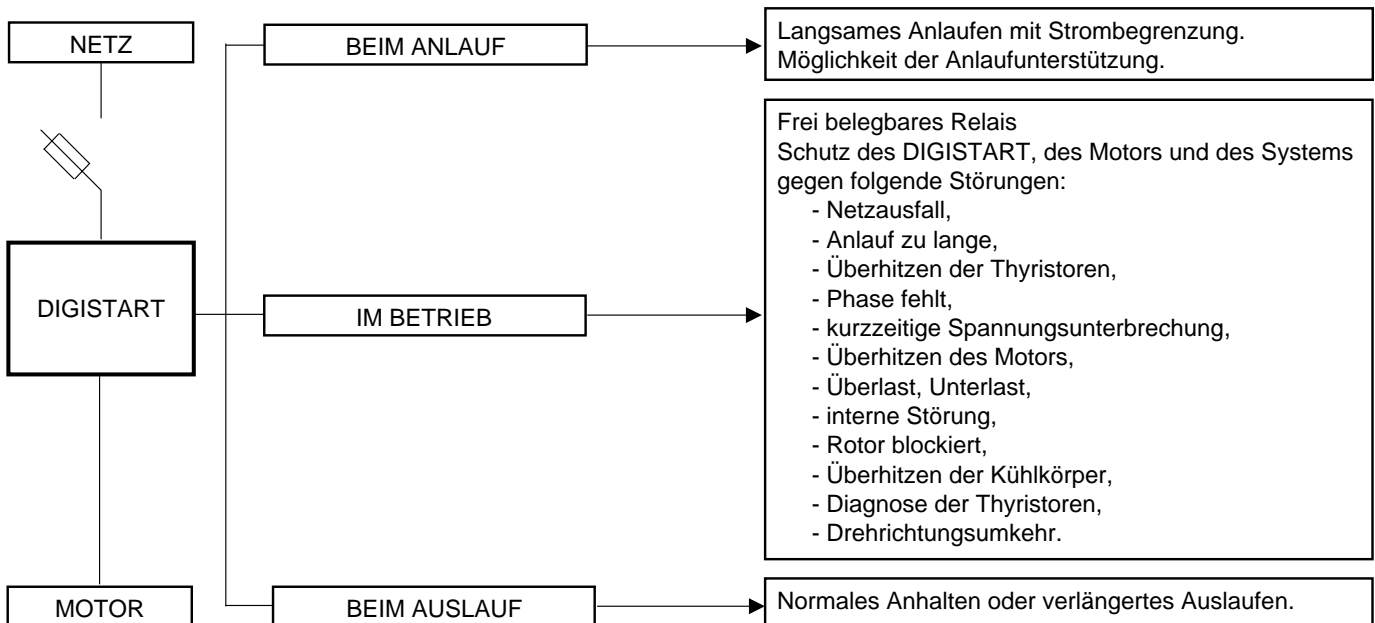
NETZ

DIGISTART

MOTOR

BEIM ANLAUF

Langsames Anlaufen mit Strombegrenzung.
Möglichkeit der Anlaufunterstützung.

IM BETRIEB

Frei belegbares Relais
Schutz des DIGISTART, des Motors und des Systems gegen folgende Störungen:
- Netzausfall,
- Anlauf zu lange,
- Überhitzen der Thyristoren,
- Phase fehlt,
- kurzzeitige Spannungsunterbrechung,
- Überhitzen des Motors,
- Überlast, Unterlast,
- interne Störung,
- Rotor blockiert,
- Überhitzen der Kühlkörper,
- Diagnose der Thyristoren,
- Drehrichtungsumkehr.

BEIM AUSLAUF

Normales Anhalten oder verlängertes Auslaufen.